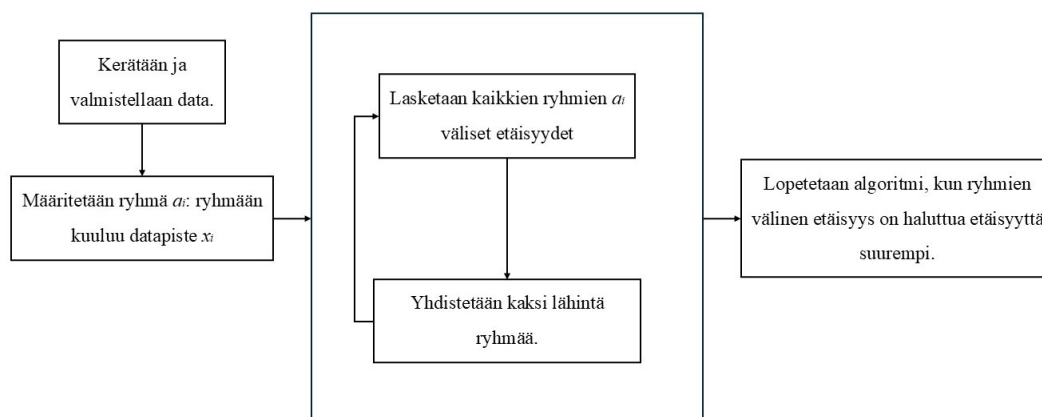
Kerätään ja valmistellaan data.

Määritetään ryhmä $a_i$: ryhmään kuuluu datapiste $x_i$

Lasketaan kaikkien ryhmien $a_i$ väliset etäisyydet

Yhdistetään kaksi lähintä ryhmää.

Lopetetaan algoritmi, kun ryhmien välinen etäisyys on haluttua etäisyyttä suurempi.